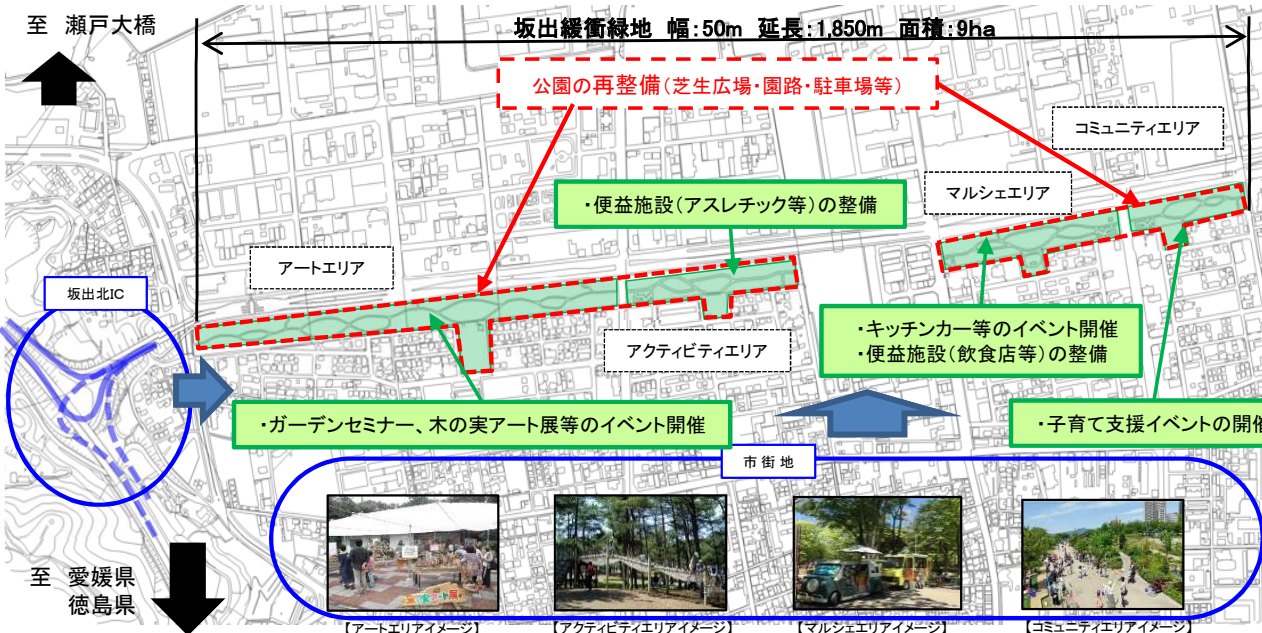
至　瀬戸大橋

坂出緩衝緑地　幅：50m　延長：1,850m　面積：9ha

公園の再整備（芝生広場・園路・駐車場等）

コミュニティエリア

マルシェエリア

・便益施設（アスレチック等）の整備

アートエリア

坂出北IC

アクティビティエリア

・キッチンカー等のイベント開催
・便益施設（飲食店等）の整備

・ガーデンセミナー、木の実アート展等のイベント開催

・子育て支援イベントの開催

市街地

至　愛媛県
徳島県

【アートエリアイメージ】

【アクティビティエリアイメージ】

【マルシェエリアイメージ】

【コミュニティエリアイメージ】